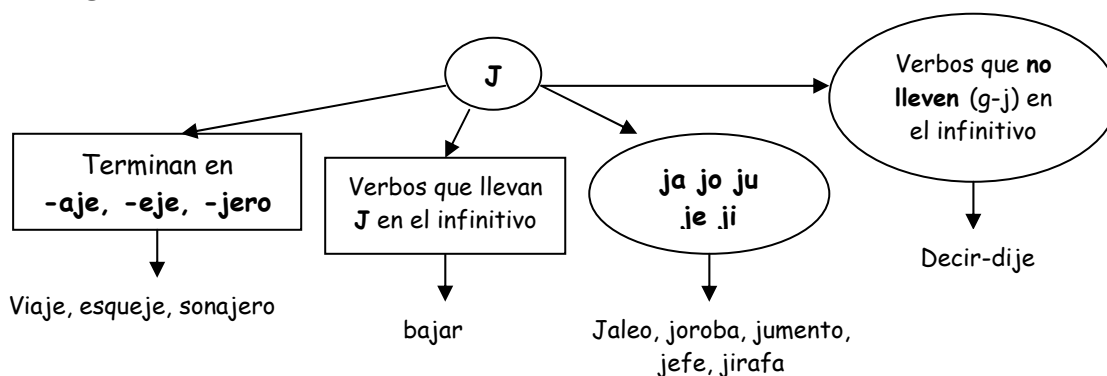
J

Terminan en **-aje, -eje, -jero**

Viaje, esqueje, sonajero

Verbos que llevan **J** en el infinitivo

bajar

**ja jo ju je ji**

Jaleo, joroba, jumento, jefe, jirafa

Verbos que **no lleven** (g-j) en el infinitivo

Decir-dije